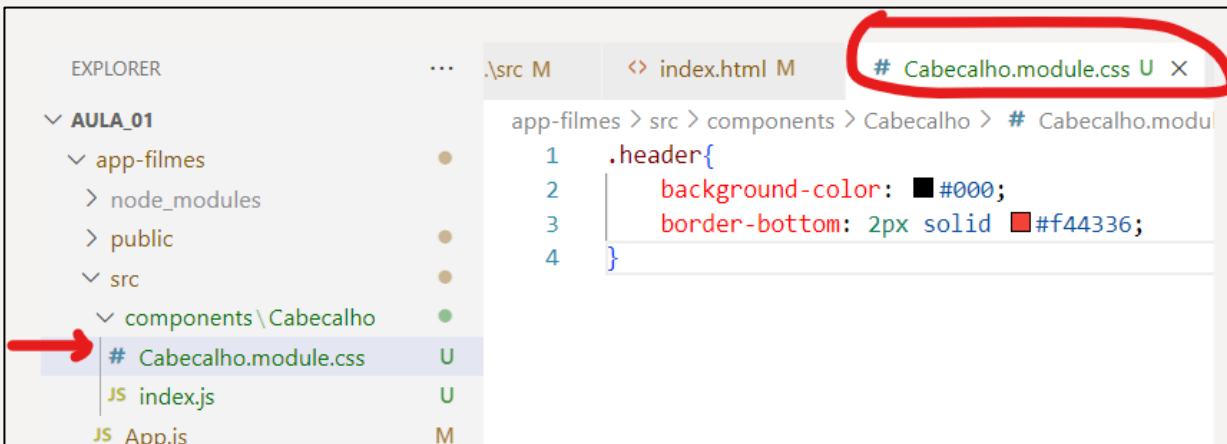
EXPLORER ···

AULA_01
app-filmes
node_modules
public
src
components \ Cabecalho
# Cabecalho.module.css U
JS index.js U
JS App.js M

.\src M
<> index.html M
# Cabecalho.module.css U ×

app-filmes > src > components > Cabecalho > # Cabecalho.modul

1 .header{
2 background-color: #000;
3 border-bottom: 2px solid #f44336;
4 }